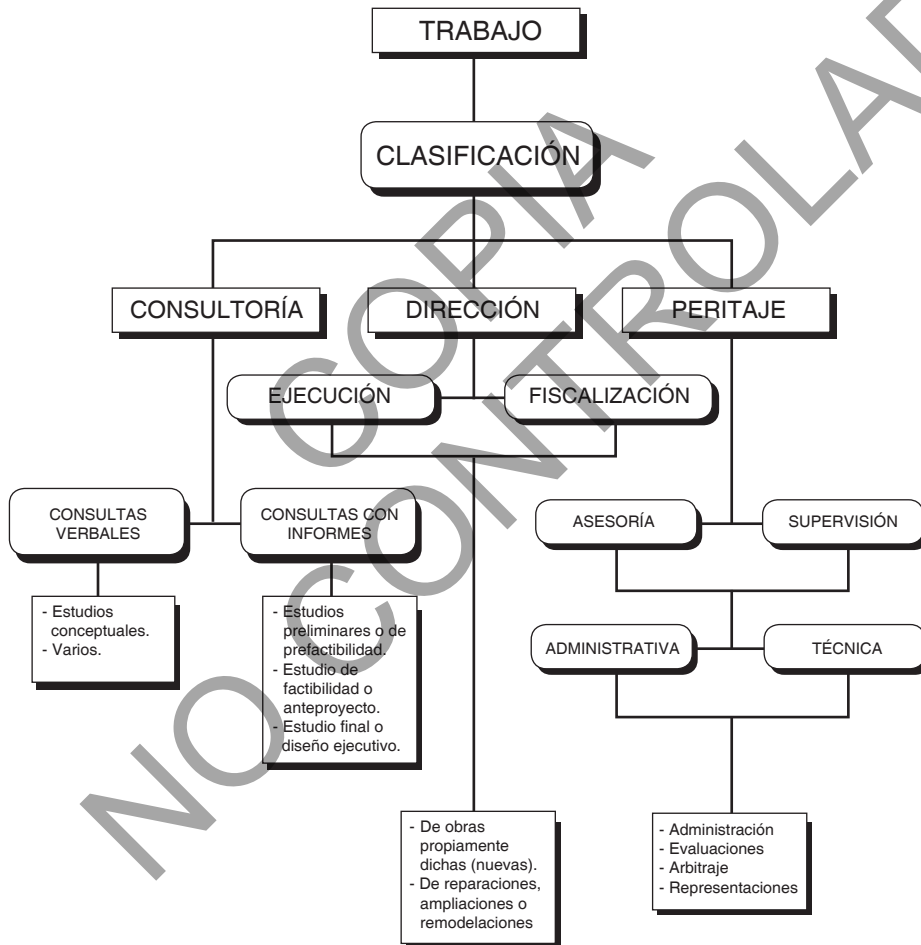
TRABAJO

CLASIFICACIÓN

CONSULTORÍA

DIRECCIÓN

PERITAJE

EJECUCIÓN

FISCALIZACIÓN

CONSULTAS VERBALES

CONSULTAS CON INFORMES

ASESORÍA

SUPERVISIÓN

- Estudios conceptuales.
- Varios.

- Estudios preliminares o de prefactibilidad.
- Estudio de factibilidad o anteproyecto.
- Estudio final o diseño ejecutivo.

ADMINISTRATIVA

TÉCNICA

- De obras propiamente dichas (nuevas).
- De reparaciones, ampliaciones o remodelaciones

- Administración
- Evaluaciones
- Arbitraje
- Representaciones

COPIA NO CONTROLADA